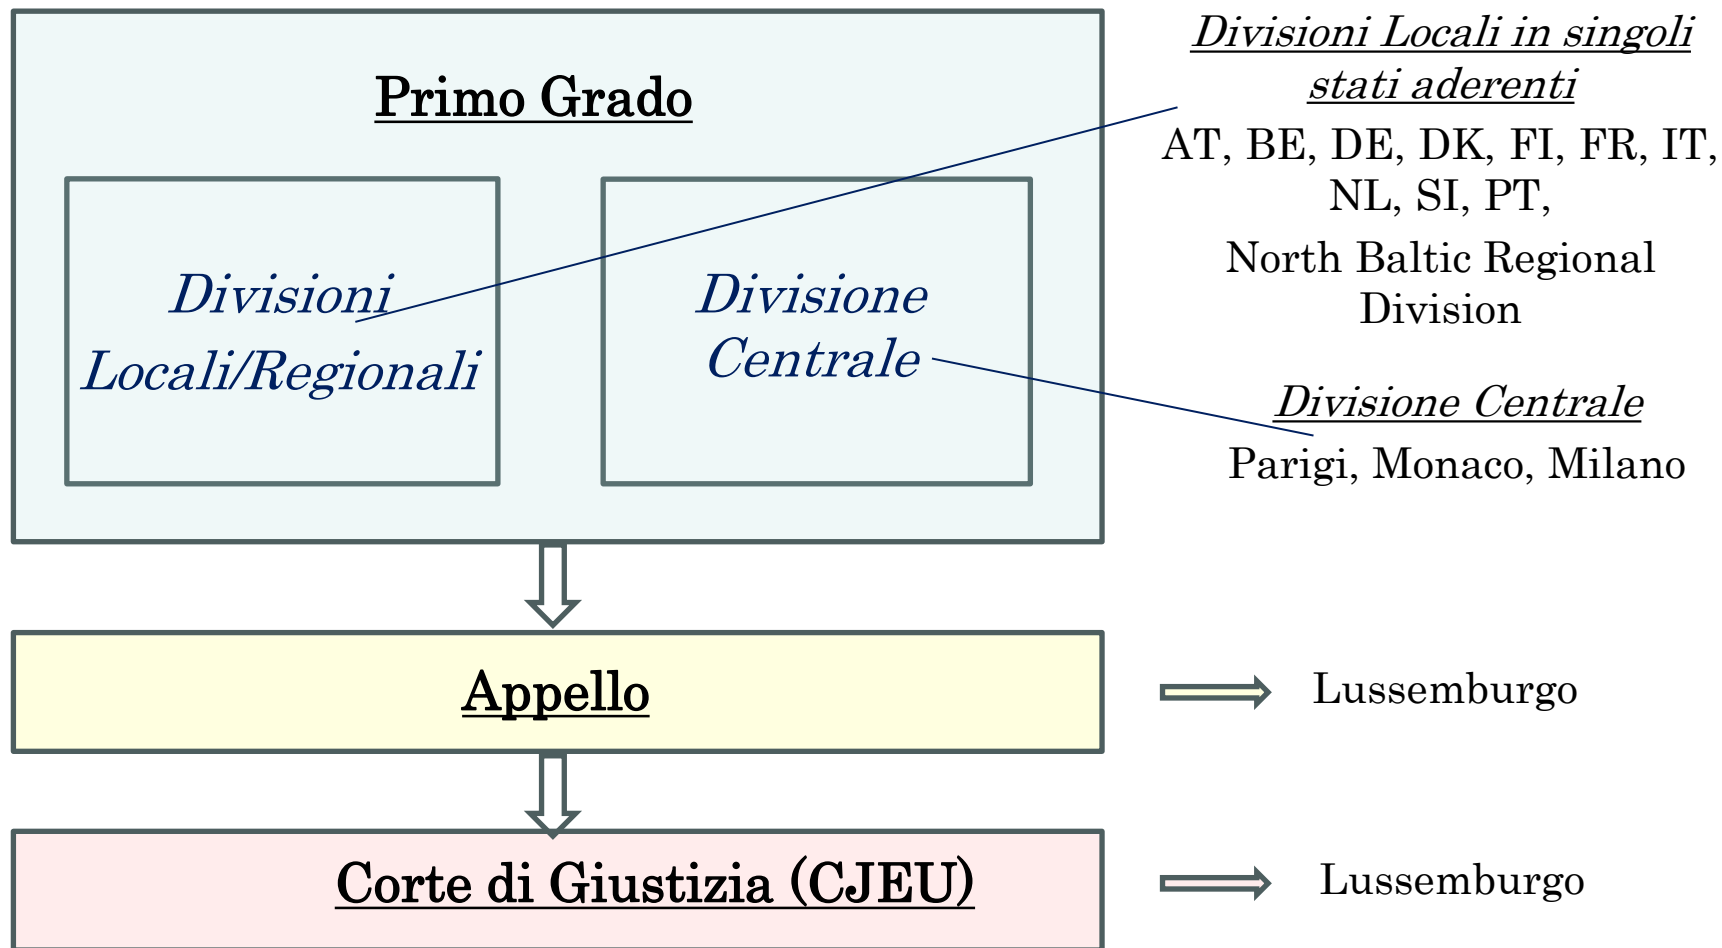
Primo Grado

Divisioni Locali/Regionali

Divisione Centrale

Divisioni Locali in singoli stati aderenti

AT, BE, DE, DK, FI, FR, IT, NL, SI, PT,

North Baltic Regional Division

Divisione Centrale

Parigi, Monaco, Milano

Appello

Lussemburgo

Corte di Giustizia (CJEU)

Lussemburgo